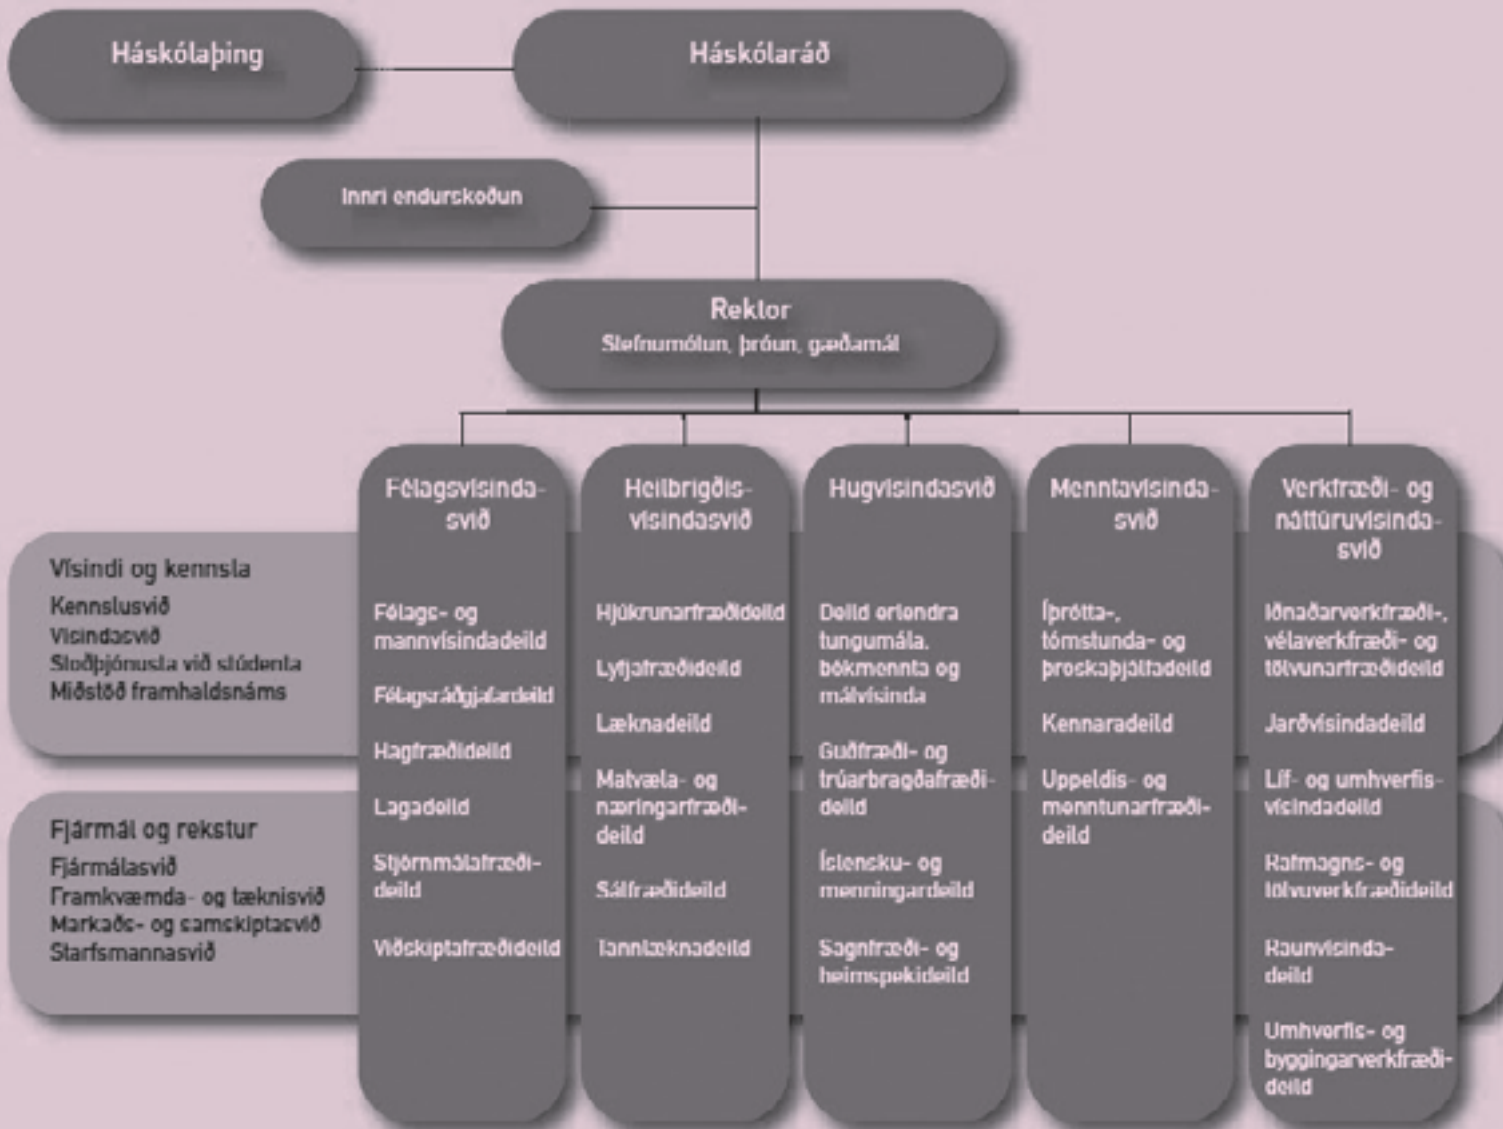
Háskólaþing

Háskólaráð

Innri endurskoðun

Rektor
Stefnumótun, þróun, gæðamál

Vísindi og kennsla
Kennslusvið
Vísindasvið
Stoðþjónusta við stúdenta
Miðstöð framhaldsnáms

Fjármál og rekstur
Fjármálasvið
Framkvæmda- og tæknisvið
Markaðs- og samskiptasvið
Starfsmannasvið

Félagsvísindasvið

Félags- og mannvísindadeild
Félagsráðgjafardeild
Hagfræðideild
Lagadeild
Stjórnmálafræðideild
Viðskiptafræðideild

Heilbrigðisvísindasvið

Hjúkrunarfræðideild
Lyfjafræðideild
Læknadeild
Matvæla- og næringarfræðideild
Sálfræðideild
Tannlæknadeild

Hugvísindasvið

Deild erlendra tungumála, bókmennta og málvísinda
Guðfræði- og trúarbragðafræðideild
Íslensku- og menningardeild
Sagnfræði- og heimspekideild

Menntavísindasvið

Íþrótta-, tómstunda- og þroskaþjálfadeild
Kennaradeild
Uppeldis- og menntunarfræðideild

Verkfræði- og náttúruvísindasvið

Iðnaðarverkfræði-, vélaverkfræði- og tölvunarfræðideild
Jarðvísindadeild
Líf- og umhverfisvísindadeild
Rafmagns- og tölvuverkfræðideild
Raunvísindadeild
Umhverfis- og byggingarverkfræðideild